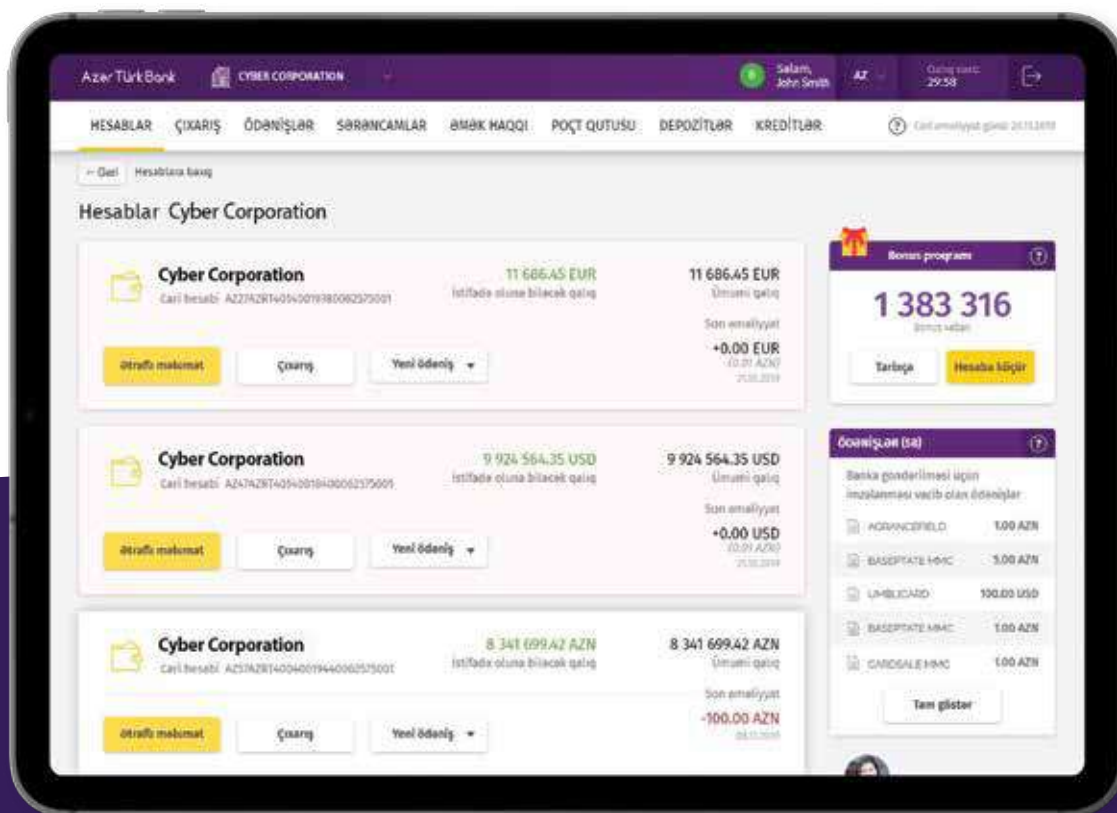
AzerTürkBank CYBER CORPORATION Salam, John Smith AZ Qalıq vaxt 29:58

HESABLAR ÇIXARIŞ ÖDƏNİŞLƏR SƏRƏNCAMLAR ƏMƏK HAQQI POÇT QUTUSU DEPOZİTLƏR KREDİTLƏR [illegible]

← Geri Hesablara baxış

Hesablar Cyber Corporation

Cyber Corporation
Cari hesabı AZ27AZRT40540019380082575001
11 686.45 EUR
İstifadə oluna biləcək qalıq
11 686.45 EUR
Ümumi qalıq
Son əməliyyat
+0.00 EUR
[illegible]
Ətraflı məlumat Çıxarış Yeni ödəniş

Cyber Corporation
Cari hesabı AZ47AZRT40540019400082575005
9 924 564.35 USD
İstifadə oluna biləcək qalıq
9 924 564.35 USD
Ümumi qalıq
Son əməliyyat
+0.00 USD
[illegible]
Ətraflı məlumat Çıxarış Yeni ödəniş

Cyber Corporation
Cari hesabı AZ57AZRT40040019440082575001
8 341 699.42 AZN
İstifadə oluna biləcək qalıq
8 341 699.42 AZN
Ümumi qalıq
Son əməliyyat
-100.00 AZN
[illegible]
Ətraflı məlumat Çıxarış Yeni ödəniş

Bonus program
1 383 316
Bonus xalları
Tarixçə Hesaba köçür

Ödənişlər (58)
Banka göndərilməsi üçün imzalanması vacib olan ödənişlər
AGRANCEFIELD 1.00 AZN
BASEPTATE MMC 5.00 AZN
UMBLICARD 100.00 USD
BASEPTATE MMC 1.00 AZN
CARDSALE MMC 1.00 AZN
Tam göstər